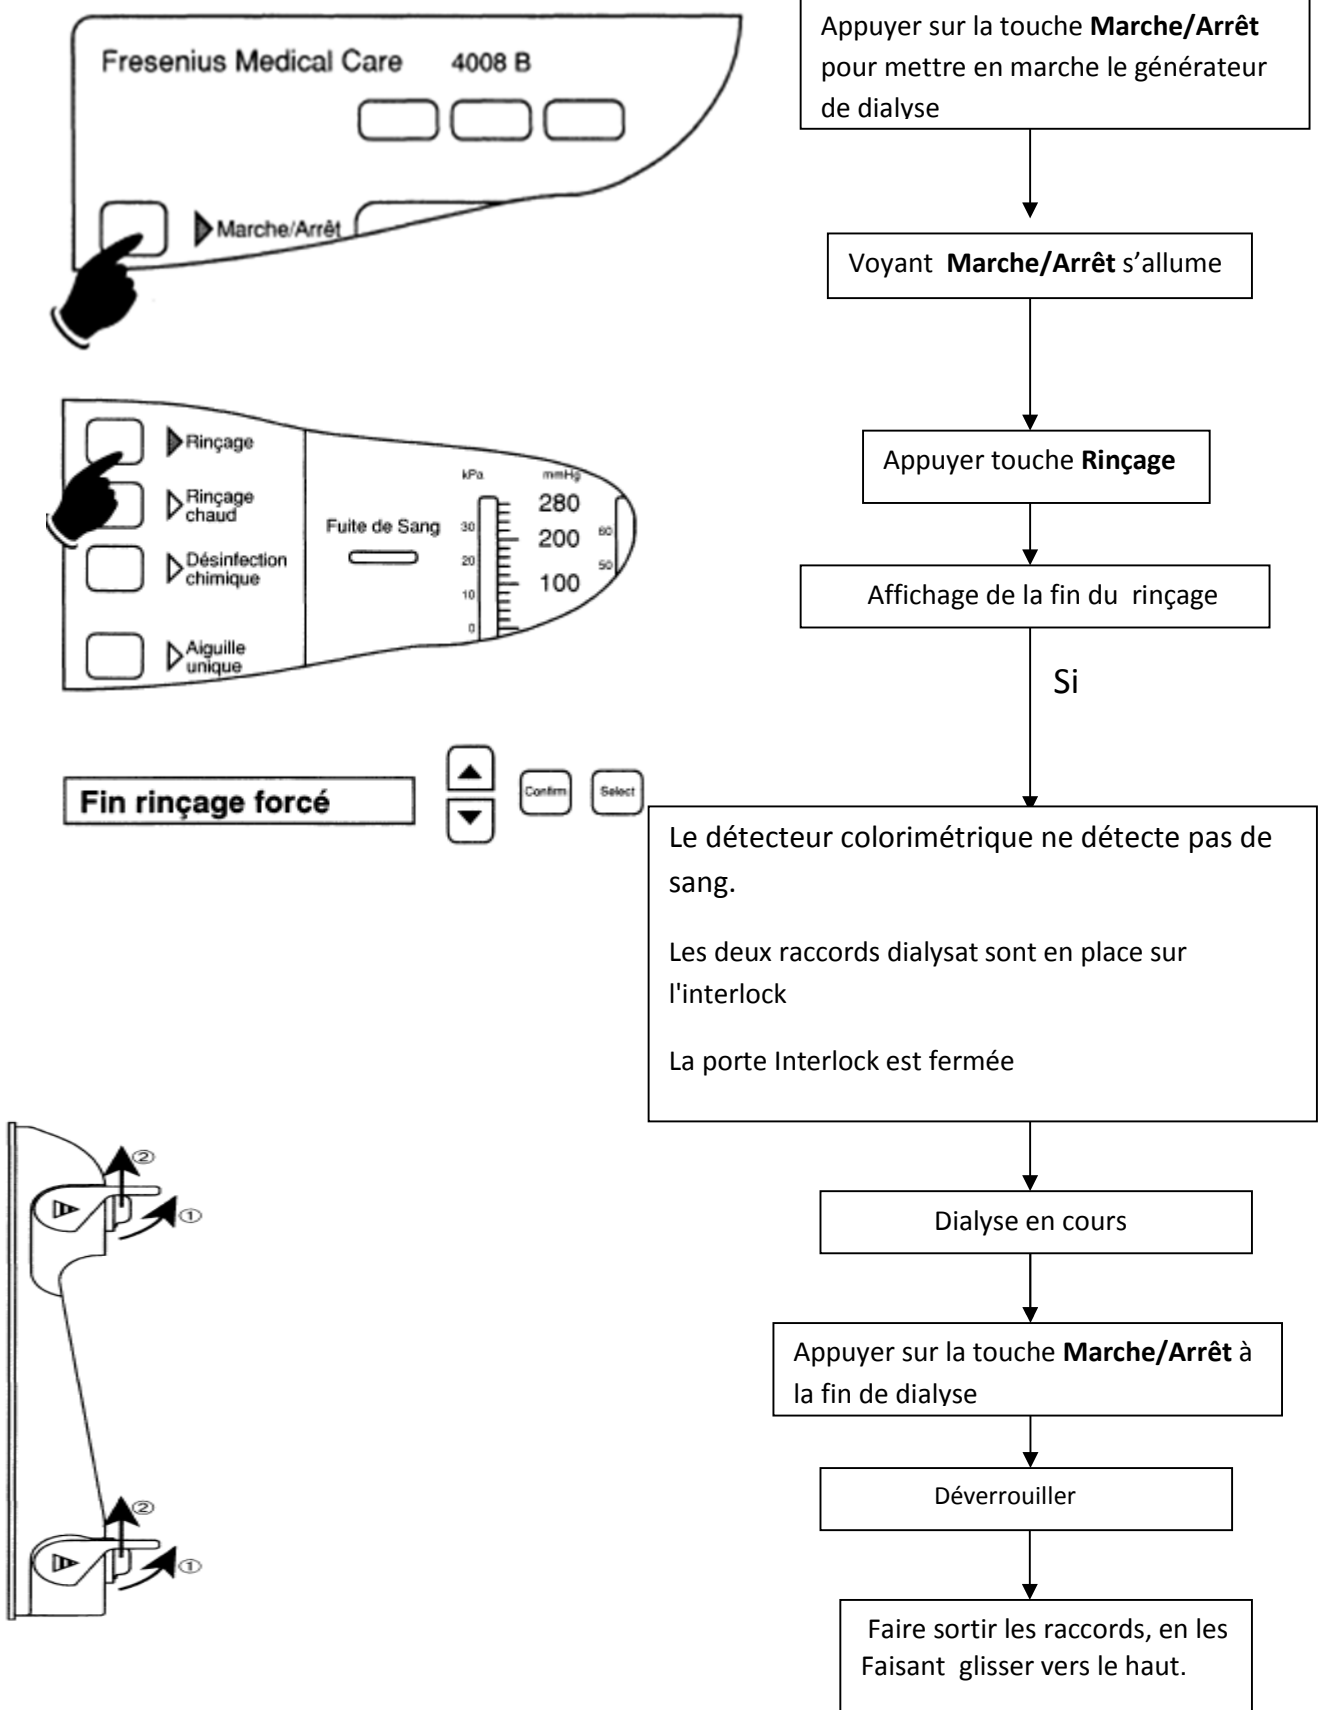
Fresenius Medical Care 4008 B

Marche/Arrêt

Appuyer sur la touche **Marche/Arrêt** pour mettre en marche le générateur de dialyse

Voyant **Marche/Arrêt** s'allume

Rinçage

Rinçage chaud

Désinfection chimique

Aiguille unique

Fuite de Sang

kPa

mmHg

280

200

100

30

20

10

0

60

50

Appuyer touche **Rinçage**

Affichage de la fin du rinçage

Si

Fin rinçage forcé

Confirm

Select

Le détecteur colorimétrique ne détecte pas de sang.

Les deux raccords dialysat sont en place sur l'interlock

La porte Interlock est fermée

②

①

Dialyse en cours

Appuyer sur la touche **Marche/Arrêt** à la fin de dialyse

②

①

Déverrouiller

Faire sortir les raccords, en les Faisant glisser vers le haut.